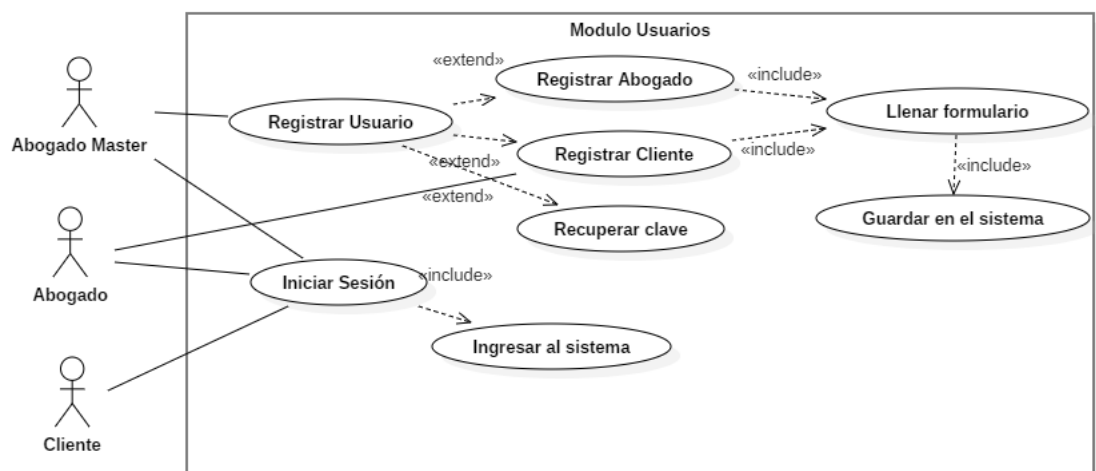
Modulo Usuarios

Abogado Master

Abogado

Cliente

«extend»

Registrar Abogado

«include»

Llenar formulario

Registrar Usuario

Registrar Cliente

«include»

«extend»

«extend»

«include»

Recuperar clave

Guardar en el sistema

Iniciar Sesión

«include»

Ingresar al sistema